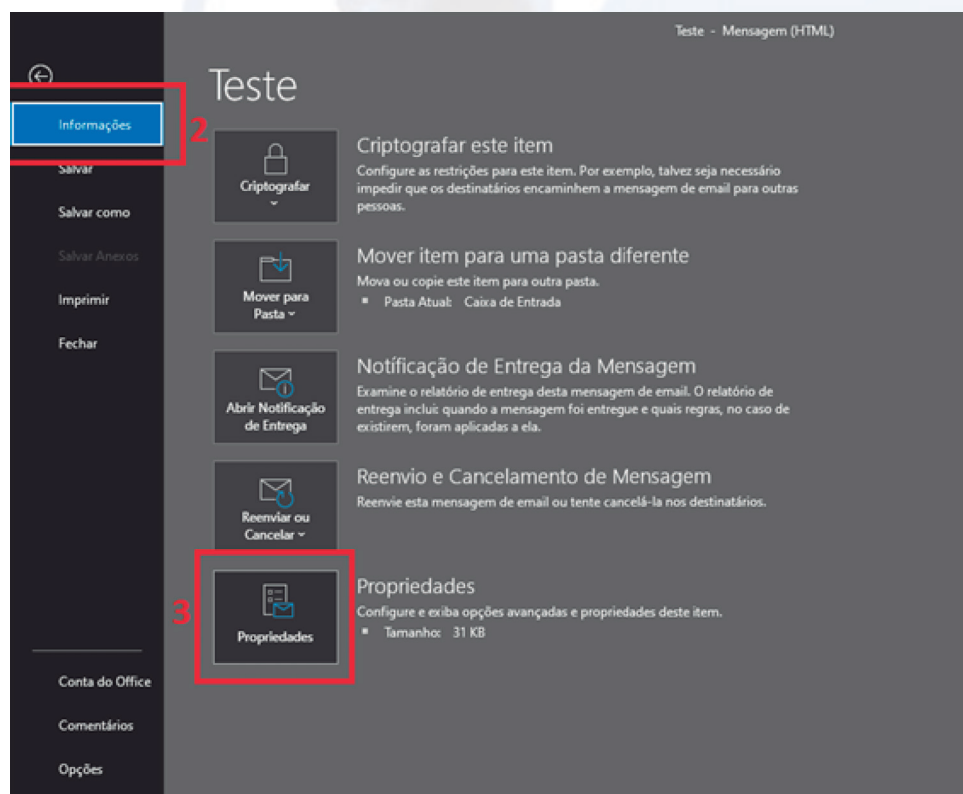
Teste - Mensagem (HTML)

Informações

2

Salvar

Salvar como

Salvar Anexos

Imprimir

Fechar

Teste

Criptografar

Criptografar este item
Configure as restrições para este item. Por exemplo, talvez seja necessário impedir que os destinatários encaminhem a mensagem de email para outras pessoas.

Mover para Pasta

Mover item para uma pasta diferente
Mova ou copie este item para outra pasta.
▪ Pasta Atual: Caixa de Entrada

Abrir Notificação de Entrega

Notificação de Entrega da Mensagem
Examine o relatório de entrega desta mensagem de email. O relatório de entrega inclui quando a mensagem foi entregue e quais regras, no caso de existirem, foram aplicadas a ela.

Reenviar ou Cancelar

Reenvio e Cancelamento de Mensagem
Reenvie esta mensagem de email ou tente cancelá-la nos destinatários.

3

Propriedades

Propriedades
Configure e exiba opções avançadas e propriedades deste item.
▪ Tamanho: 31 KB

Conta do Office

Comentários

Opções